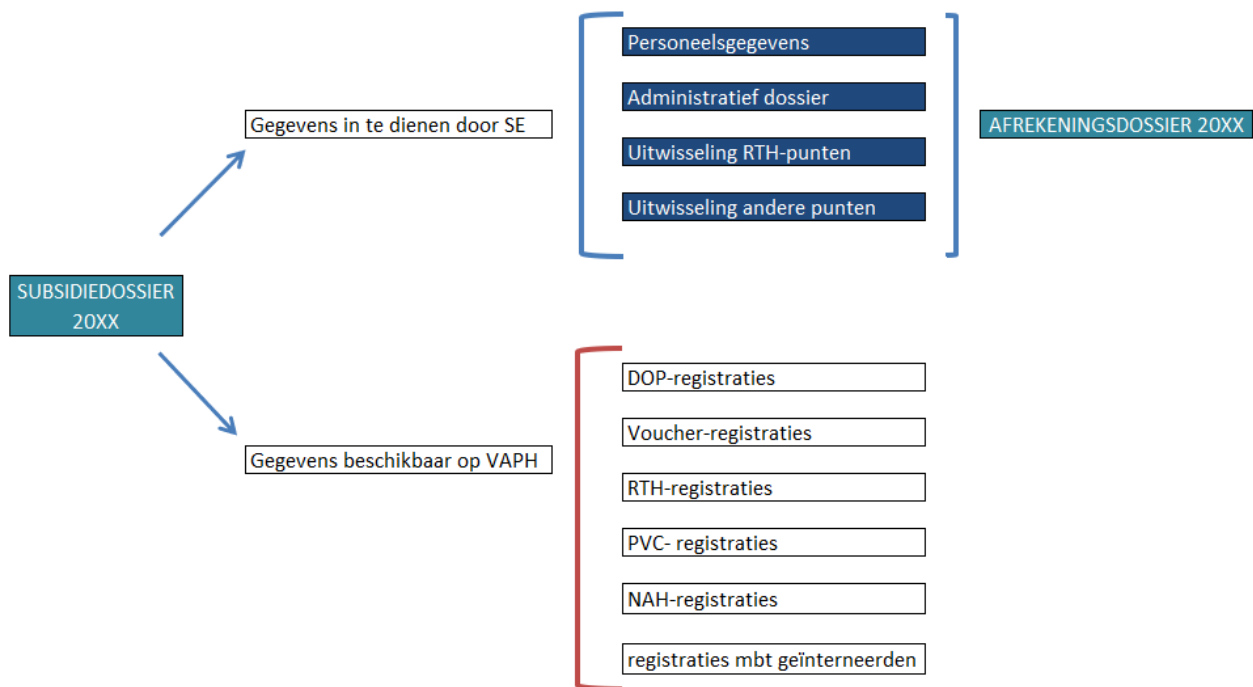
SUBSIDIEDOSSIER 20XX

Gegevens in te dienen door SE

Personeelsgegevens

Administratief dossier

Uitwisseling RTH-punten

Uitwisseling andere punten

AFREKENINGSDOSSIER 20XX

Gegevens beschikbaar op VAPH

DOP-registraties

Voucher-registraties

RTH-registraties

PVC- registraties

NAH-registraties

registraties mbt geïnterneerden